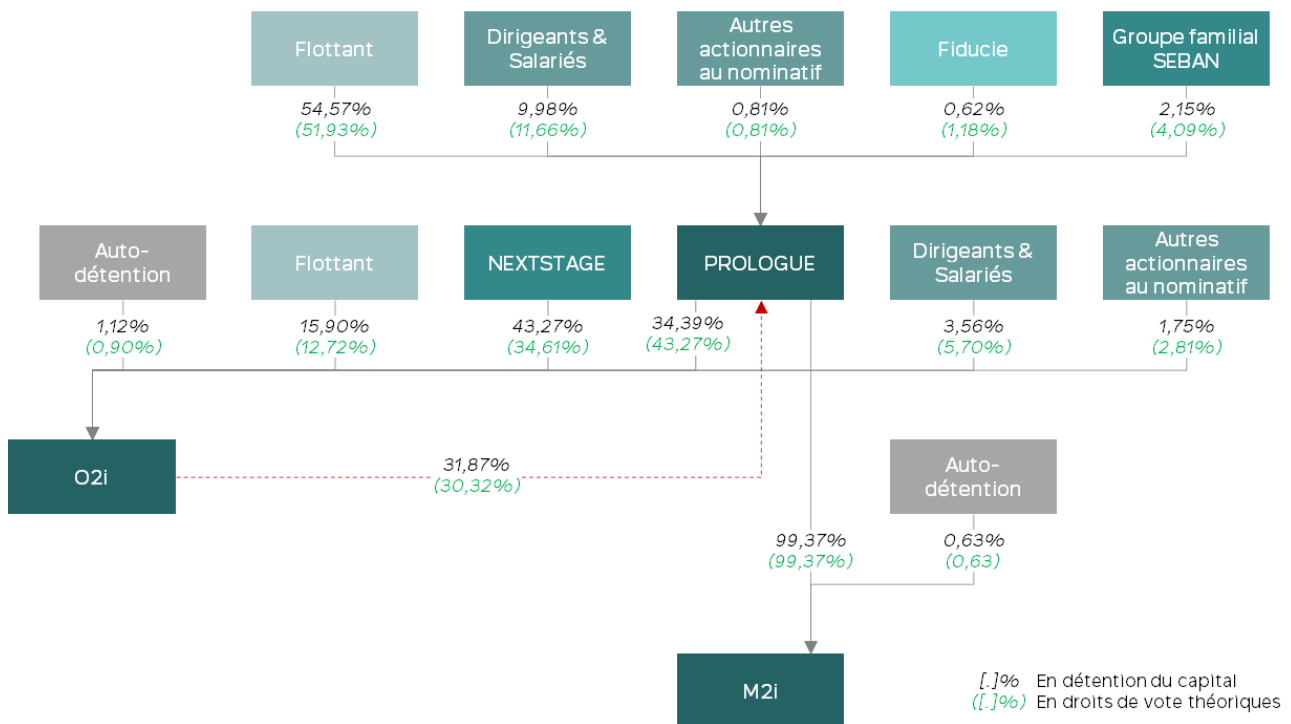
Flottant
54,57%
(51,93%)

Dirigeants & Salariés
9,98%
(11,66%)

Autres actionnaires au nominatif
0,81%
(0,81%)

Fiducie
0,62%
(1,18%)

Groupe familial SEBAN
2,15%
(4,09%)

Auto-détention
1,12%
(0,90%)

Flottant
15,90%
(12,72%)

NEXTSTAGE
43,27%
(34,61%)

PROLOGUE
34,39%
(43,27%)

Dirigeants & Salariés
3,56%
(5,70%)

Autres actionnaires au nominatif
1,75%
(2,81%)

O2i
31,87%
(30,32%)

Auto-détention
0,63%
(0,63)

99,37%
(99,37%)

M2i

[.]% En détention du capital
([.]%) En droits de vote théoriques